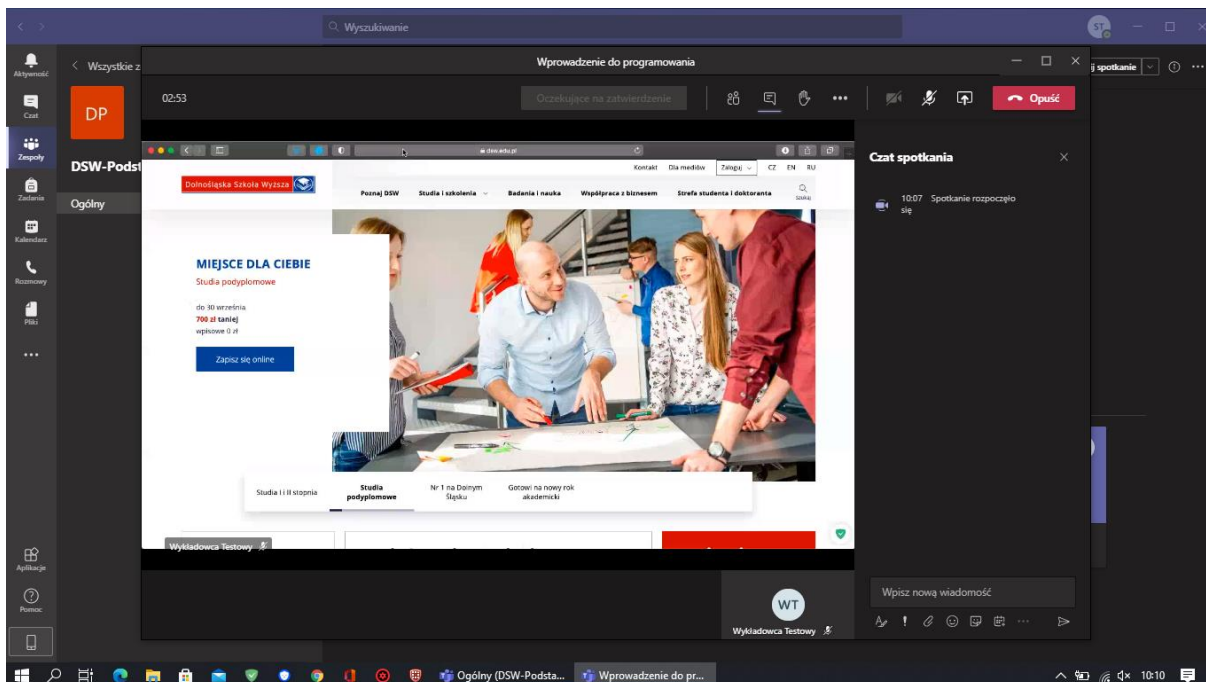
Wyszukiwanie

ST

Aktywność
Czat
Zespoły
Zadania
Kalendarz
Rozmowy
Pliki
...
Aplikacje
Pomoc

< Wszystkie z

DP

DSW-Podst

Ogólny

Wprowadzenie do programowania

02:53

Oczekujące na zatwierdzenie

Opuść

j spotkanie

dsw.edu.pl

Kontakt Dla mediów Zaloguj CZ EN RU

Dolnośląska Szkoła Wyższa

Poznaj DSW Studia i szkolenia Badania i nauka Współpraca z biznesem Strefa studenta i doktoranta Szukaj

MIEJSCE DLA CIEBIE
Studia podyplomowe

do 30 września
700 zł taniej
wpisowe 0 zł

Zapisz się online

Studia I i II stopnia | Studia podyplomowe | Nr 1 na Dolnym Śląsku | Gotowi na nowy rok akademicki

Wykładowca Testowy

Czat spotkania

10:07 Spotkanie rozpoczęło się

WT
Wykładowca Testowy

Wpisz nową wiadomość

Ogólny (DSW-Podsta...
Wprowadzenie do pr...

10:10